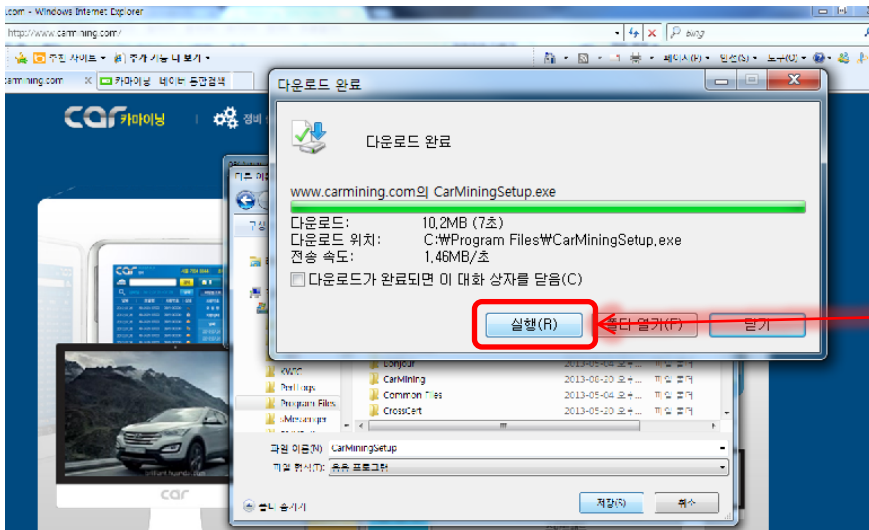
.com - Windows Internet Explorer

http://www.carmining.com/

bing

추천 사이트 · 추가 기능 더 보기 ·

페이지(P) · 안전(S) · 도구(O) ·

carmining.com

카마이닝 네이버 통합검색

car 카마이닝

정비

다운로드 완료

다운로드 완료

www.carmining.com의 CarMiningSetup.exe

다운로드: 10.2MB (7초)

다운로드 위치: C:₩Program Files₩CarMiningSetup.exe

전송 속도: 1.46MB/초

다운로드가 완료되면 이 대화 상자를 닫음(C)

실행(R)

폴더 열기(F)

닫기

Bonjour

CarMining

Common Files

CrossCert

2013-05-04 오후...

2013-08-20 오후...

2013-05-04 오후...

2013-05-20 오후...

파일 폴더

파일 폴더

파일 폴더

파일 폴더

KWTC

PenTiago

Program Files

Messenger

파일 이름(N): CarMiningSetup

파일 형식(T): 응용 프로그램

폴더 숨기기

저장(S)

취소

car